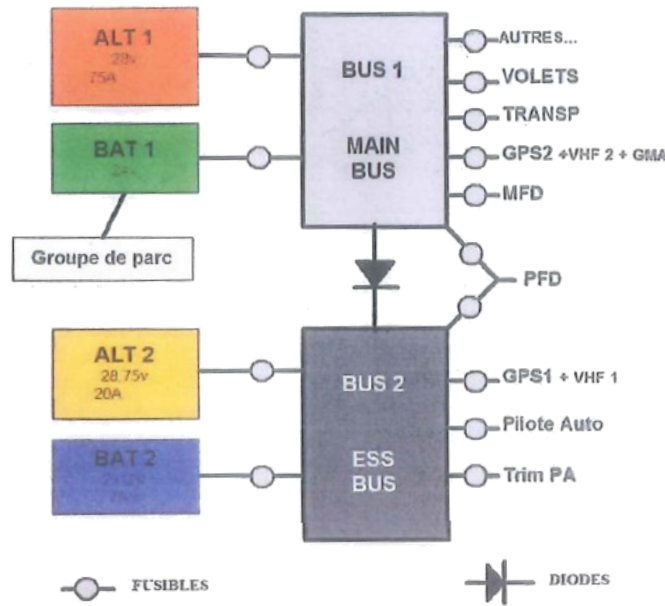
ALT 1
28v
75A

BAT 1
24v

Groupe de parc

BUS 1

MAIN BUS

AUTRES...
VOLETS
TRANSP
GPS2 +VHF 2 + GMA
MFD

PFD

ALT 2
28.75v
20A

BAT 2
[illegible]
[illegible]

BUS 2

ESS BUS

GPS1 + VHF 1
Pilote Auto
Trim PA

FUSIBLES

DIODES